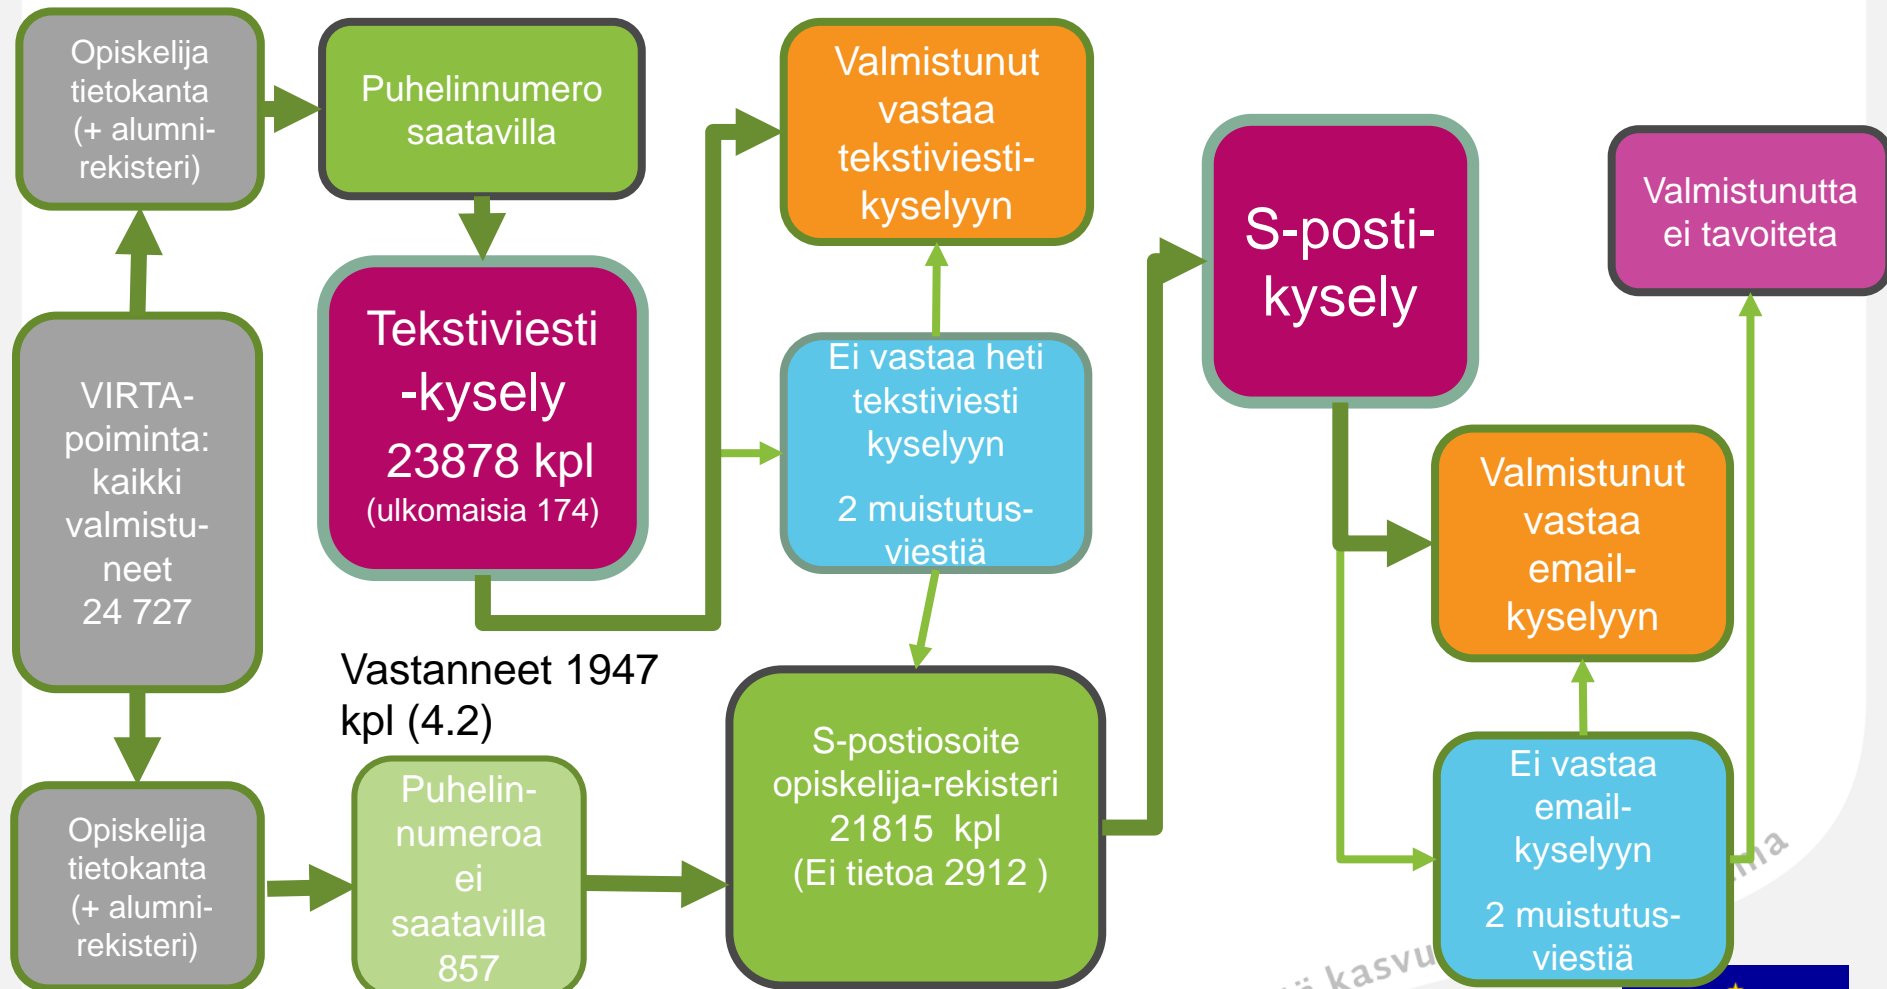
Opiskelija tietokanta (+ alumnirekisteri)

Puhelinnumero saatavilla

Valmistunut vastaa tekstiviestikyselyyn

S-postikysely

Valmistunutta ei tavoiteta

VIRTA-poiminta: kaikki valmistuneet 24 727

Tekstiviesti -kysely 23878 kpl (ulkomaisia 174)

Ei vastaa heti tekstiviesti kyselyyn

2 muistutusviestiä

Valmistunut vastaa email-kyselyyn

Vastanneet 1947 kpl (4.2)

S-postiosoite opiskelija-rekisteri 21815 kpl (Ei tietoa 2912 )

Ei vastaa email-kyselyyn

2 muistutusviestiä

Opiskelija tietokanta (+ alumnirekisteri)

Puhelinnumeroa ei saatavilla 857

kasvu

ma